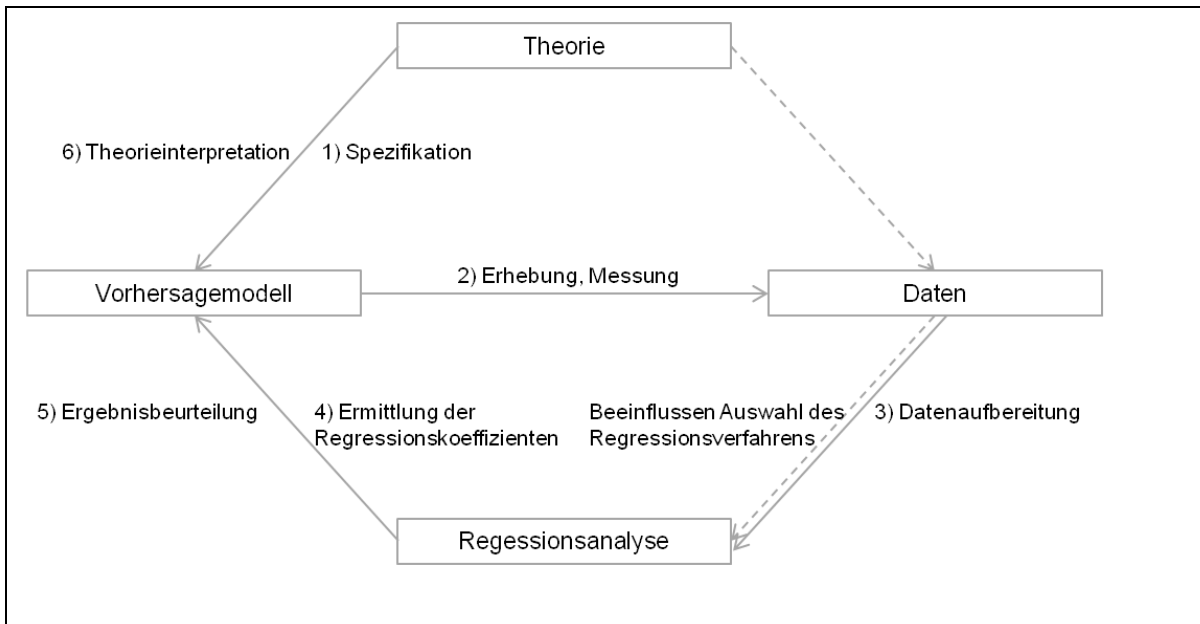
Theorie

6) Theorieinterpretation

1) Spezifikation

Vorhersagemodell

2) Erhebung, Messung

Daten

5) Ergebnisbeurteilung

4) Ermittlung der Regressionskoeffizienten

Beeinflussen Auswahl des Regressionsverfahrens

3) Datenaufbereitung

Regessionsanalyse